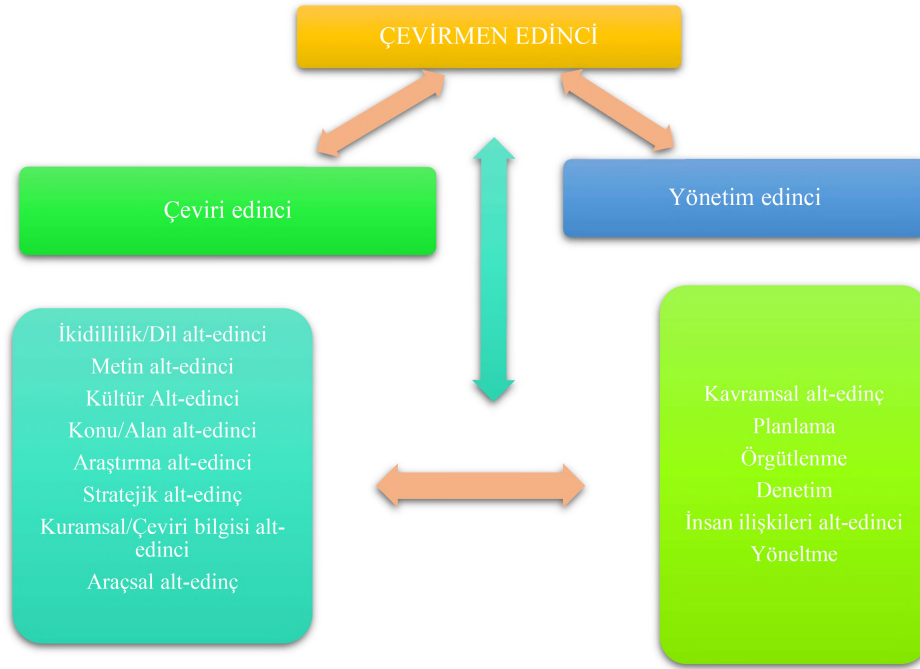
ÇEVİRMEN EDİNCİ

Çeviri edinci

Yönetim edinci

İkidillilik/Dil alt-edinci
Metin alt-edinci
Kültür Alt-edinci
Konu/Alan alt-edinci
Araştırma alt-edinci
Stratejik alt-edinç
Kuramsal/Çeviri bilgisi alt-edinci
Araçsal alt-edinç

Kavramsal alt-edinç
Planlama
Örgütlenme
Denetim
İnsan ilişkileri alt-edinci
Yöneltme